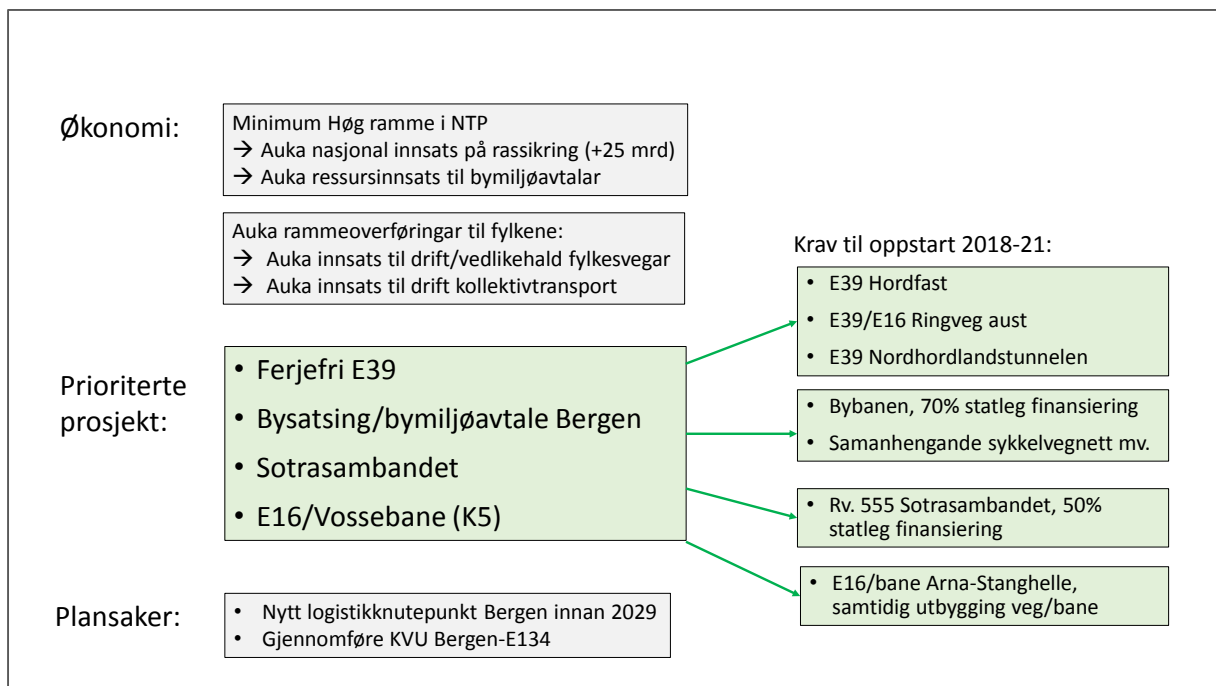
Økonomi:

Minimum Høg ramme i NTP
→ Auka nasjonal innsats på rassikring (+25 mrd)
→ Auka ressursinnsats til bymiljøavtalar

Auka rammeoverføringar til fylkene:
→ Auka innsats til drift/vedlikehald fylkesvegar
→ Auka innsats til drift kollektivtransport

Krav til oppstart 2018-21:

Prioriterte prosjekt:

• Ferjefri E39
• Bysatsing/bymiljøavtale Bergen
• Sotrasambandet
• E16/Vossebane (K5)

• E39 Hordfast
• E39/E16 Ringveg aust
• E39 Nordhordlandstunnelen

• Bybanen, 70% statleg finansiering
• Samanhengande sykkelvegnett mv.

• Rv. 555 Sotrasambandet, 50% statleg finansiering

• E16/bane Arna-Stanghelle, samtidig utbygging veg/bane

Plansaker:

• Nytt logistikknutepunkt Bergen innan 2029
• Gjennomføre KVU Bergen-E134